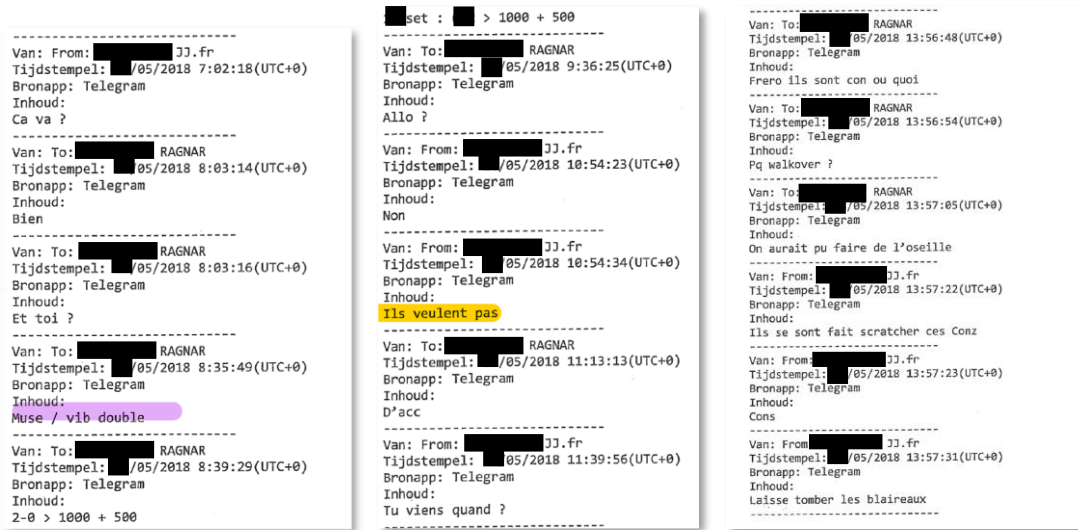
Van: From: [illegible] JJ.fr
Tijdstempel: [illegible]/05/2018 7:02:18(UTC+0)
Bronapp: Telegram
Inhoud:
Ca va ?

Van: To: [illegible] RAGNAR
Tijdstempel: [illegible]/05/2018 8:03:14(UTC+0)
Bronapp: Telegram
Inhoud:
Bien

Van: To: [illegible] RAGNAR
Tijdstempel: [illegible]/05/2018 8:03:16(UTC+0)
Bronapp: Telegram
Inhoud:
Et toi ?

Van: To: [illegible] RAGNAR
Tijdstempel: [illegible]/05/2018 8:35:49(UTC+0)
Bronapp: Telegram
Inhoud:
Muse / vib double

Van: To: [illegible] RAGNAR
Tijdstempel: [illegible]/05/2018 8:39:29(UTC+0)
Bronapp: Telegram
Inhoud:
2-0 > 1000 + 500

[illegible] set : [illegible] > 1000 + 500

Van: To: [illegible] RAGNAR
Tijdstempel: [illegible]/05/2018 9:36:25(UTC+0)
Bronapp: Telegram
Inhoud:
Allo ?

Van: From: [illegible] JJ.fr
Tijdstempel: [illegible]/05/2018 10:54:23(UTC+0)
Bronapp: Telegram
Inhoud:
Non

Van: From: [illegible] JJ.fr
Tijdstempel: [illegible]/05/2018 10:54:34(UTC+0)
Bronapp: Telegram
Inhoud:
Ils veulent pas

Van: To: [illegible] RAGNAR
Tijdstempel: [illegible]/05/2018 11:13:13(UTC+0)
Bronapp: Telegram
Inhoud:
D'acc

Van: From: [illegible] JJ.fr
Tijdstempel: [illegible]/05/2018 11:39:56(UTC+0)
Bronapp: Telegram
Inhoud:
Tu viens quand ?

Van: To: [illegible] RAGNAR
Tijdstempel: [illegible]/05/2018 13:56:48(UTC+0)
Bronapp: Telegram
Inhoud:
Frero ils sont con ou quoi

Van: To: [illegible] RAGNAR
Tijdstempel: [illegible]/05/2018 13:56:54(UTC+0)
Bronapp: Telegram
Inhoud:
Pq walkover ?

Van: To: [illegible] RAGNAR
Tijdstempel: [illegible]/05/2018 13:57:05(UTC+0)
Bronapp: Telegram
Inhoud:
On aurait pu faire de l'oseille

Van: From: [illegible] JJ.fr
Tijdstempel: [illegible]/05/2018 13:57:22(UTC+0)
Bronapp: Telegram
Inhoud:
Ils se sont fait scratcher ces Conz

Van: From: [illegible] JJ.fr
Tijdstempel: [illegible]/05/2018 13:57:23(UTC+0)
Bronapp: Telegram
Inhoud:
Cons

Van: From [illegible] JJ.fr
Tijdstempel: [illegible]/05/2018 13:57:31(UTC+0)
Bronapp: Telegram
Inhoud:
Laisse tomber les blaireaux